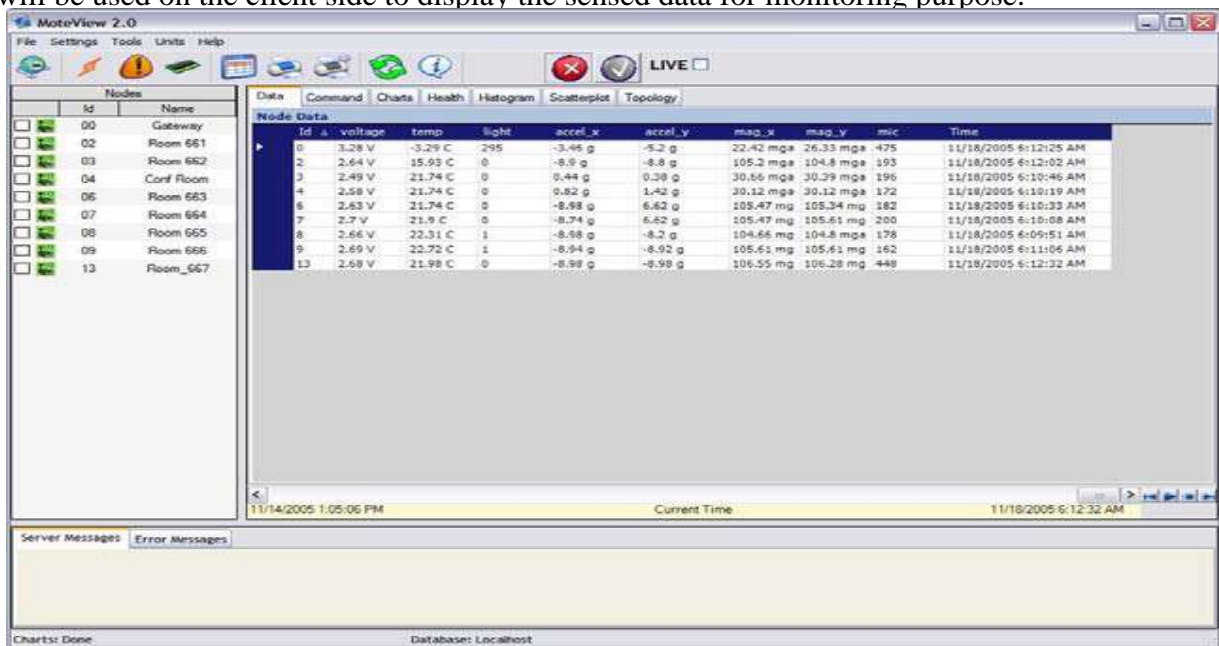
will be used on the client side to display the sensed data for monitoring purpose.

MoteView 2.0

File Settings Tools Units Help

LIVE

Nodes

| Id | Name |
|---|---|
| 00 | Gateway |
| 02 | Room 661 |
| 03 | Room 662 |
| 04 | Conf Room |
| 06 | Room 663 |
| 07 | Room 664 |
| 08 | Room 665 |
| 09 | Room 666 |
| 13 | Room_667 |

Data Command Charts Health Histogram Scatterplot Topology

Node Data

| Id | voltage | temp | light | accel_x | accel_y | mag_x | mag_y | mic | Time |
|---|---|---|---|---|---|---|---|---|---|
| 0 | 3.28 V | -3.29 C | 295 | -3.46 g | -5.2 g | 22.42 mga | 26.33 mga | 475 | 11/18/2005 6:12:25 AM |
| 2 | 2.64 V | 15.93 C | 0 | -8.9 g | -8.8 g | 105.2 mga | 104.8 mga | 193 | 11/18/2005 6:12:02 AM |
| 3 | 2.49 V | 21.74 C | 0 | 0.44 g | 0.38 g | 30.66 mga | 30.39 mga | 196 | 11/18/2005 6:10:46 AM |
| 4 | 2.58 V | 21.74 C | 0 | 0.82 g | 1.42 g | 30.12 mga | 30.12 mga | 172 | 11/18/2005 6:10:19 AM |
| 6 | 2.63 V | 21.74 C | 0 | -8.98 g | 6.62 g | 105.47 mg | 105.34 mg | 182 | 11/18/2005 6:10:33 AM |
| 7 | 2.7 V | 21.9 C | 0 | -8.74 g | 6.62 g | 105.47 mg | 105.61 mg | 200 | 11/18/2005 6:10:08 AM |
| 8 | 2.66 V | 22.31 C | 1 | -8.98 g | -8.2 g | 104.66 mg | 104.8 mga | 178 | 11/18/2005 6:09:51 AM |
| 9 | 2.69 V | 22.72 C | 1 | -8.94 g | -8.92 g | 105.61 mg | 105.61 mg | 162 | 11/18/2005 6:11:06 AM |
| 13 | 2.68 V | 21.98 C | 0 | -8.98 g | -8.98 g | 106.55 mg | 106.28 mg | 448 | 11/18/2005 6:12:32 AM |

11/14/2005 1:05:06 PM Current Time 11/18/2005 6:12:32 AM

Server Messages Error Messages

Charts: Done Database: Localhost